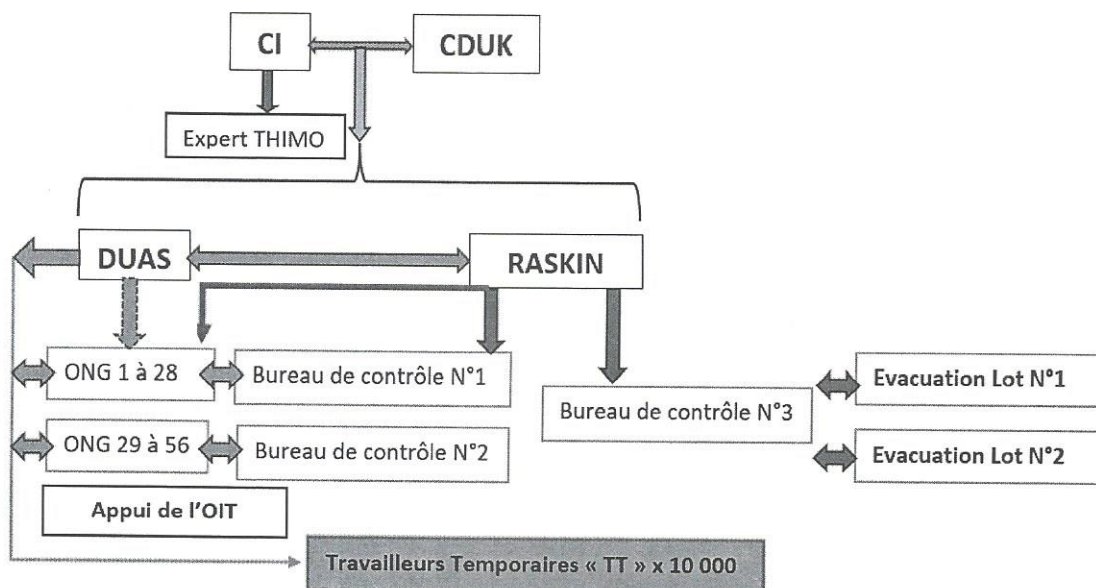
CI

CDUK

Expert THIMO

DUAS

RASKIN

ONG 1 à 28

Bureau de contrôle N°1

Bureau de contrôle N°3

Evacuation Lot N°1

ONG 29 à 56

Bureau de contrôle N°2

Evacuation Lot N°2

Appui de l'OIT

Travailleurs Temporaires « TT » x 10 000